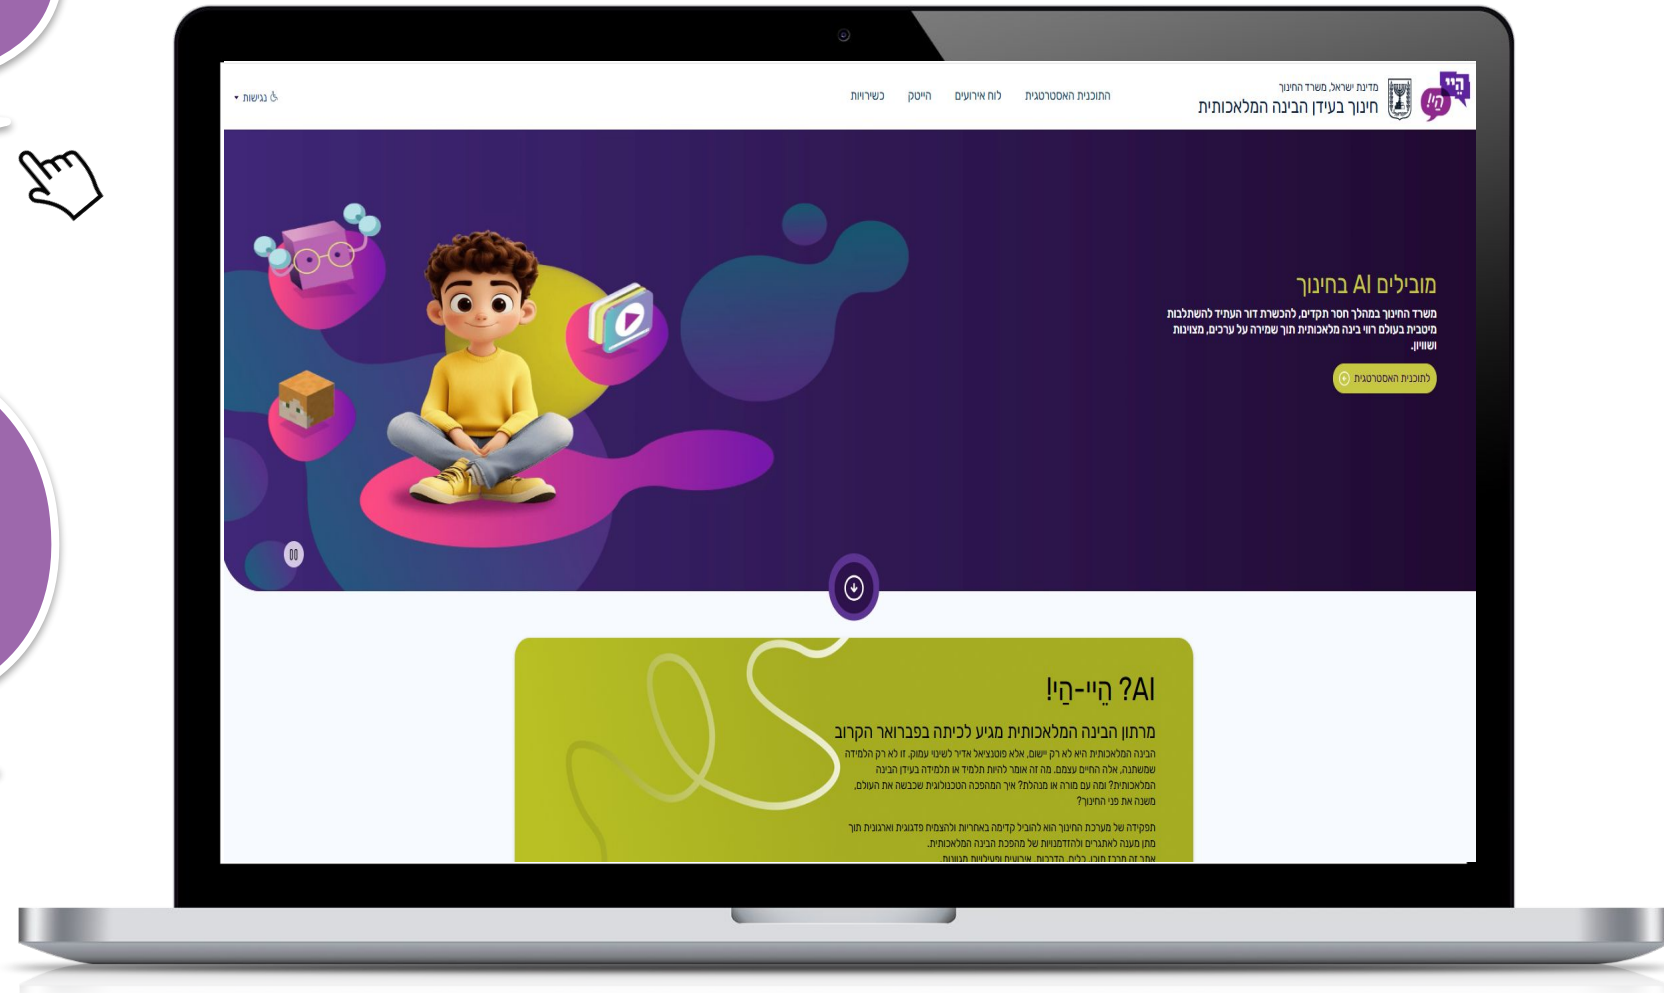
היי
הַיי
מדינת ישראל, משרד החינוך
חינוך בעידן הבינה המלאכותית

התוכנית האסטרטגית
לוח אירועים
הייטק
כשירויות
נגישות

מובילים AI בחינוך
משרד החינוך במהלך חסר תקדים, להכשרת דור העתיד להשתלבות מיטבית בעולם רווי בינה מלאכותית תוך שמירה על ערכים, מצוינות ושוויון.

לתוכנית האסטרטגית

AI? הַיי-הַיי!
מרתון הבינה המלאכותית מגיע לכיתה בפברואר הקרוב
הבינה המלאכותית היא לא רק יישום, אלא פוטנציאל אדיר לשינוי עמוק. זו לא רק הלמידה שמשתנה, אלה החיים עצמם. מה זה אומר להיות תלמיד או תלמידה בעידן הבינה המלאכותית? ומה עם מורה או מנהלת? איך המהפכה הטכנולוגית שכבשה את העולם, משנה את פני החינוך?

תפקידה של מערכת החינוך הוא להוביל קדימה באחריות ולהצמיח פדגוגיה וארגוניות תוך מתן מענה לאתגרים ולהזדמנויות של מהפכת הבינה המלאכותית.
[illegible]